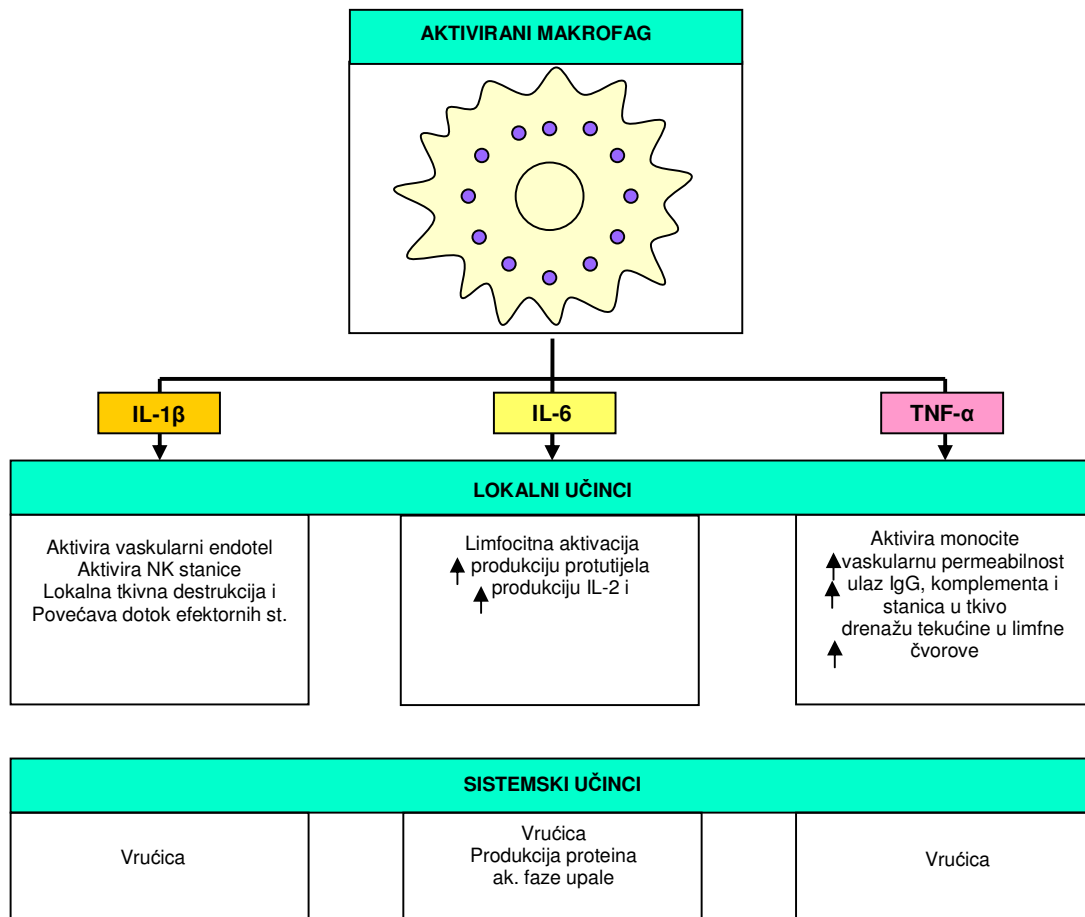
AKTIVIRANI MAKROFAG

IL-1β

IL-6

TNF-α

LOKALNI UČINCI

Aktivira vaskularni endotel
Aktivira NK stanice
Lokalna tkivna destrukcija i
Povećava dotok efektornih st.

Limfocitna aktivacija
↑ produkciju protutijela
↑ produkciju IL-2 i

Aktivira monocite
↑ vaskularnu permeabilnost
↑ ulaz IgG, komplementa i stanica u tkivo
↑ drenažu tekućine u limfne čvorove

SISTEMSKI UČINCI

Vrućica

Vrućica
Produkcija proteina
ak. faze upale

Vrućica